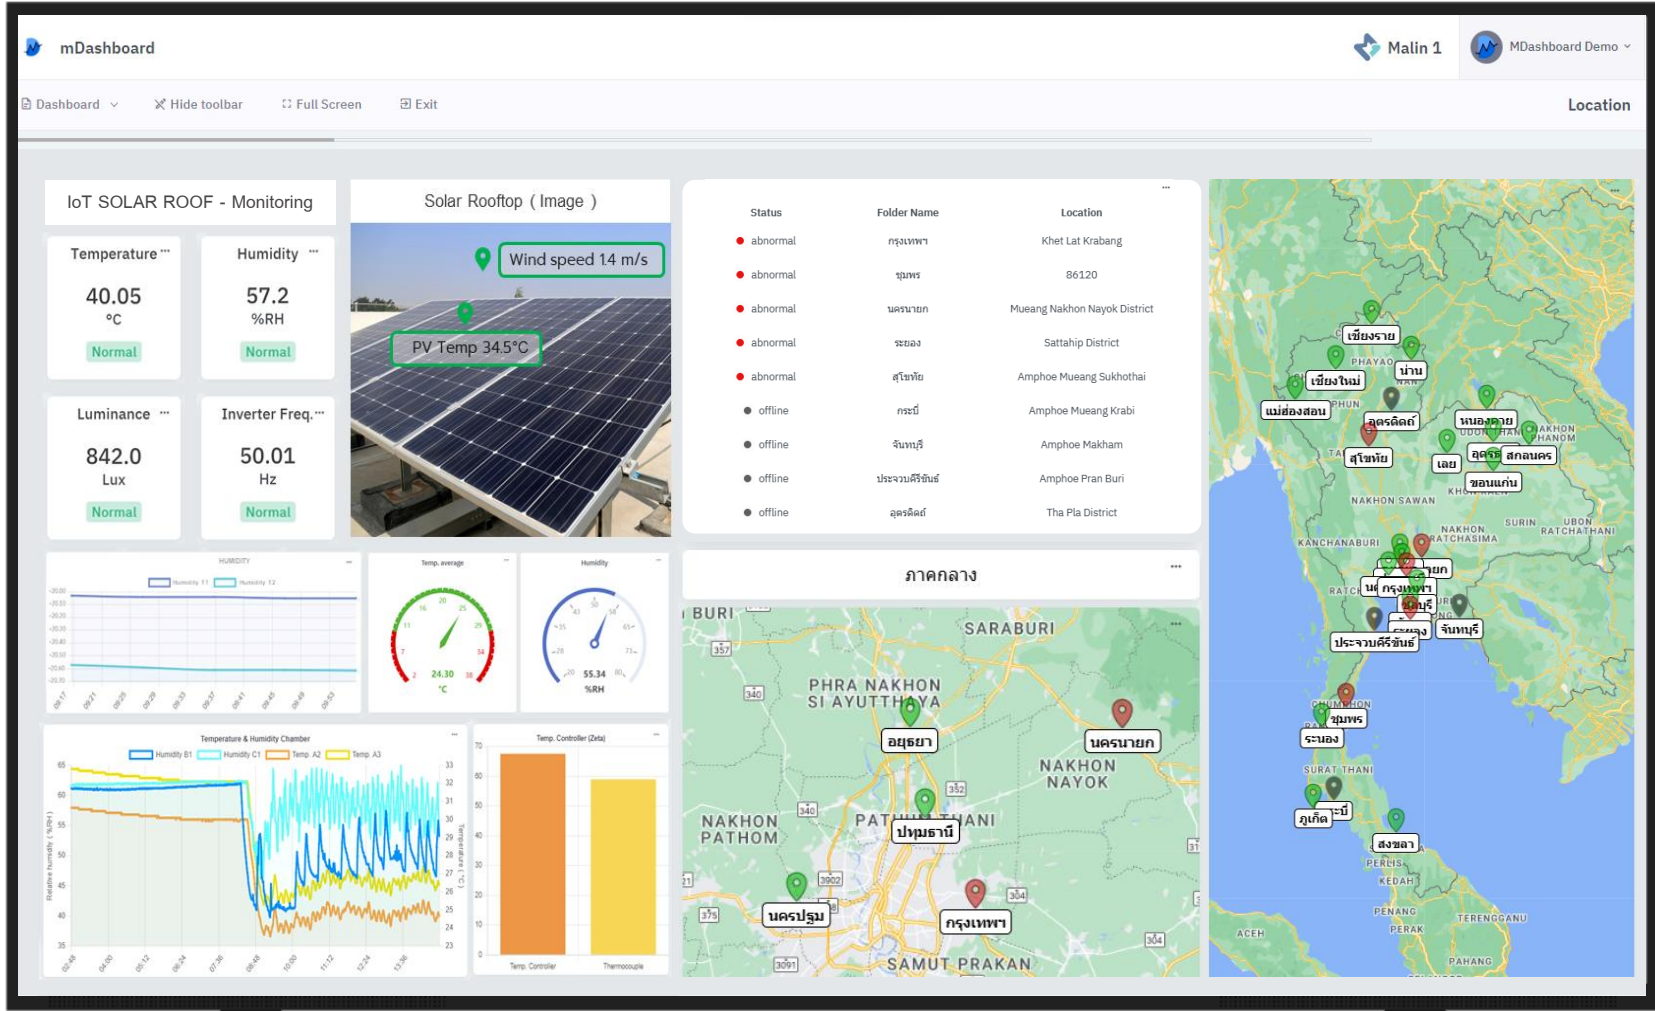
mDashboard

Malin 1

MDashboard Demo

Dashboard Hide toolbar Full Screen Exit

Location

IoT SOLAR ROOF - Monitoring

Temperature
40.05
°C
Normal

Humidity
57.2
%RH
Normal

Luminance
842.0
Lux
Normal

Inverter Freq.
50.01
Hz
Normal

Solar Rooftop ( Image )

Wind speed 14 m/s

PV Temp 34.5°C

| Status | Folder Name | Location |
|---|---|---|
| abnormal | กรุงเทพฯ | Khet Lat Krabang |
| abnormal | ชุมพร | 86120 |
| abnormal | นครนายก | Mueang Nakhon Nayok District |
| abnormal | ระยอง | Sattahip District |
| abnormal | สุโขทัย | Amphoe Mueang Sukhothai |
| offline | กระบี่ | Amphoe Mueang Krabi |
| offline | จันทบุรี | Amphoe Makham |
| offline | ประจวบคีรีขันธ์ | Amphoe Pran Buri |
| offline | อุตรดิตถ์ | Tha Pla District |

HUMIDITY
Humidity 11 Humidity 12

Temp. average
24.30
°C

Humidity
55.34
%RH

Temperature & Humidity Chamber
Humidity B1 Humidity C1 Temp. A2 Temp. A3

Temp. Controller (Zeta)
Temp. Controller Thermocouple

ภาคกลาง

BURI SARABURI PHRA NAKHON SI AYUTTHAYA อยุธยา นครนายก NAKHON NAYOK NAKHON PATHOM PATHUM THANI ปทุมธานี นครปฐม กรุงเทพฯ SAMUT PRAKAN

เชียงราย PHAYAO น่าน เชียงใหม่ NAN แม่ฮ่องสอน PHUN อุตรดิตถ์ หนองคาย UDON THANI SAKHON NAKHON PHANOM สุโขทัย เลย อุดรธานี สกลนคร ขอนแก่น NAKHON SAWAN KHON KAEN NAKHON RATCHASIMA SURIN UBON RATCHATHANI KANCHANABURI กรุงเทพฯ จันทบุรี ประจวบคีรีขันธ์ ชุมพร ระนอง SURAT THANI ภูเก็ต กระบี่ สงขลา PERLIS KEDAH PENANG TERENGGANU PERAK ACEH PAHANG